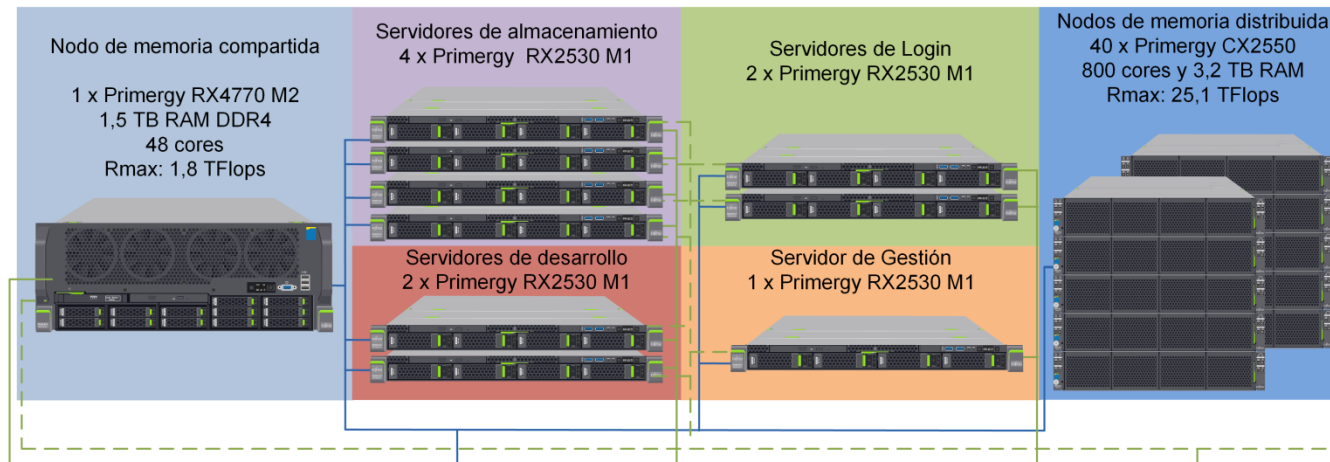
Nodo de memoria compartida

1 x Primergy RX4770 M2
1,5 TB RAM DDR4
48 cores
Rmax: 1,8 TFlops

Servidores de almacenamiento
4 x Primergy RX2530 M1

Servidores de desarrollo
2 x Primergy RX2530 M1

Servidores de Login
2 x Primergy RX2530 M1

Servidor de Gestión
1 x Primergy RX2530 M1

Nodos de memoria distribuida
40 x Primergy CX2550
800 cores y 3,2 TB RAM
Rmax: 25,1 TFlops